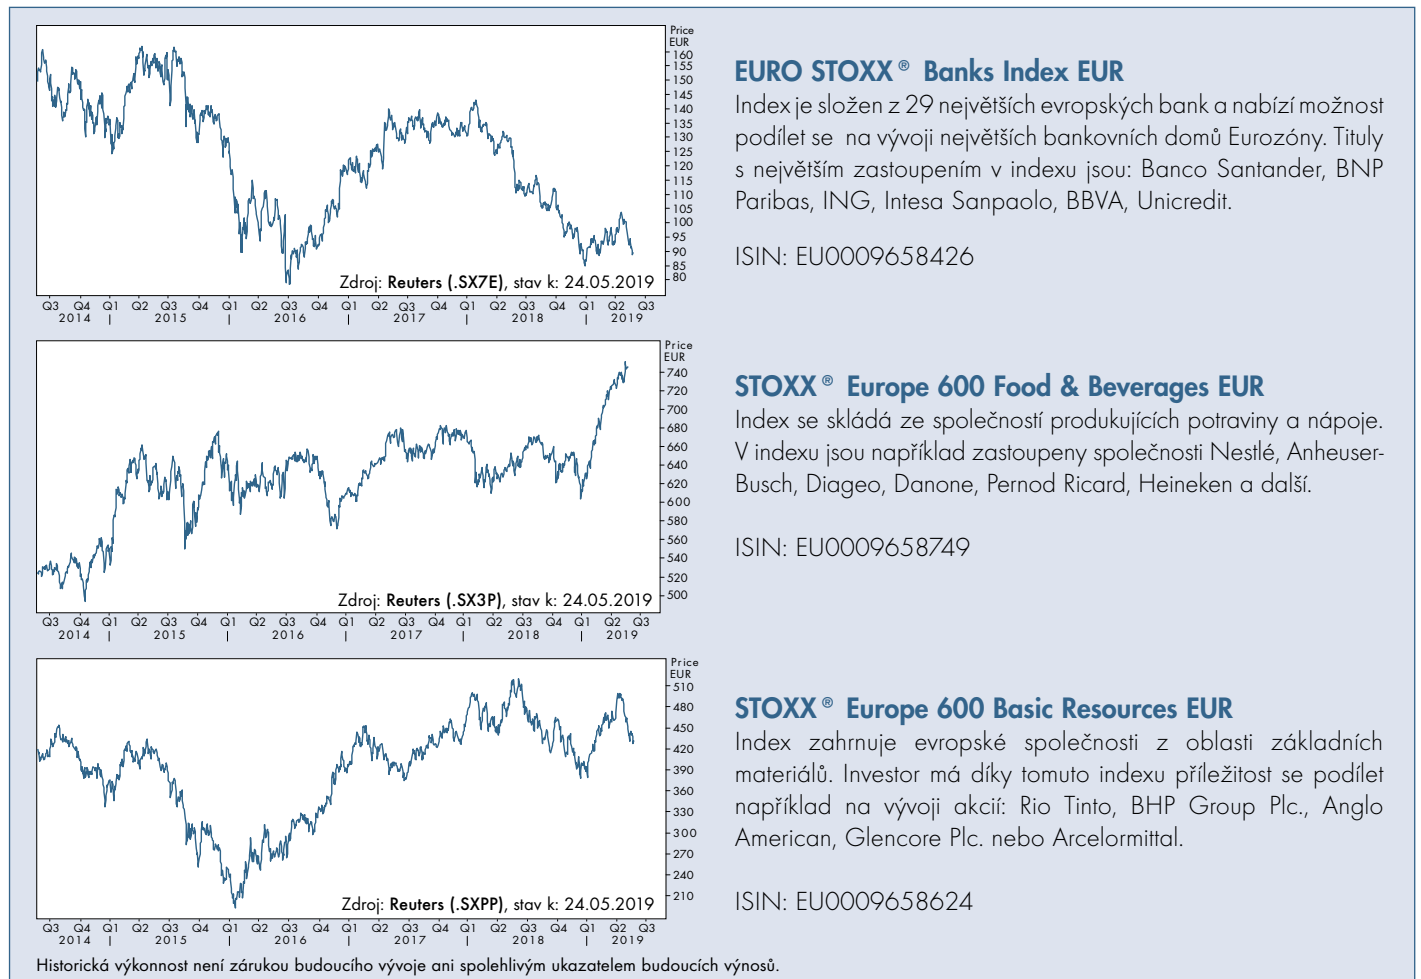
Price
EUR
160
155
150
145
140
135
130
125
120
115
110
105
100
95
90
85
80

Zdroj: Reuters (.SX7E), stav k: 24.05.2019

Q3 Q4 Q1 Q2 Q3 Q4 Q1 Q2 Q3 Q4 Q1 Q2 Q3 Q4 Q1 Q2 Q3 Q4 Q1 Q2 Q3
2014 | 2015 | 2016 | 2017 | 2018 | 2019

EURO STOXX® Banks Index EUR
Index je složen z 29 největších evropských bank a nabízí možnost podílet se na vývoji největších bankovních domů Eurozóny. Tituly s největším zastoupením v indexu jsou: Banco Santander, BNP Paribas, ING, Intesa Sanpaolo, BBVA, Unicredit.

ISIN: EU0009658426

Price
EUR
740
720
700
680
660
640
620
600
580
560
540
520
500

Zdroj: Reuters (.SX3P), stav k: 24.05.2019

Q3 Q4 Q1 Q2 Q3 Q4 Q1 Q2 Q3 Q4 Q1 Q2 Q3 Q4 Q1 Q2 Q3 Q4 Q1 Q2 Q3
2014 | 2015 | 2016 | 2017 | 2018 | 2019

STOXX® Europe 600 Food & Beverages EUR
Index se skládá ze společností produkujících potraviny a nápoje. V indexu jsou například zastoupeny společnosti Nestlé, Anheuser-Busch, Diageo, Danone, Pernod Ricard, Heineken a další.

ISIN: EU0009658749

Price
EUR
510
480
450
420
390
360
330
300
270
240
210

Zdroj: Reuters (.SXPP), stav k: 24.05.2019

Q3 Q4 Q1 Q2 Q3 Q4 Q1 Q2 Q3 Q4 Q1 Q2 Q3 Q4 Q1 Q2 Q3 Q4 Q1 Q2 Q3
2014 | 2015 | 2016 | 2017 | 2018 | 2019

STOXX® Europe 600 Basic Resources EUR
Index zahrnuje evropské společnosti z oblasti základních materiálů. Investor má díky tomuto indexu příležitost se podílet například na vývoji akcií: Rio Tinto, BHP Group Plc., Anglo American, Glencore Plc. nebo Arcelormittal.

ISIN: EU0009658624

Historická výkonnost není zárukou budoucího vývoje ani spolehlivým ukazatelem budoucích výnosů.